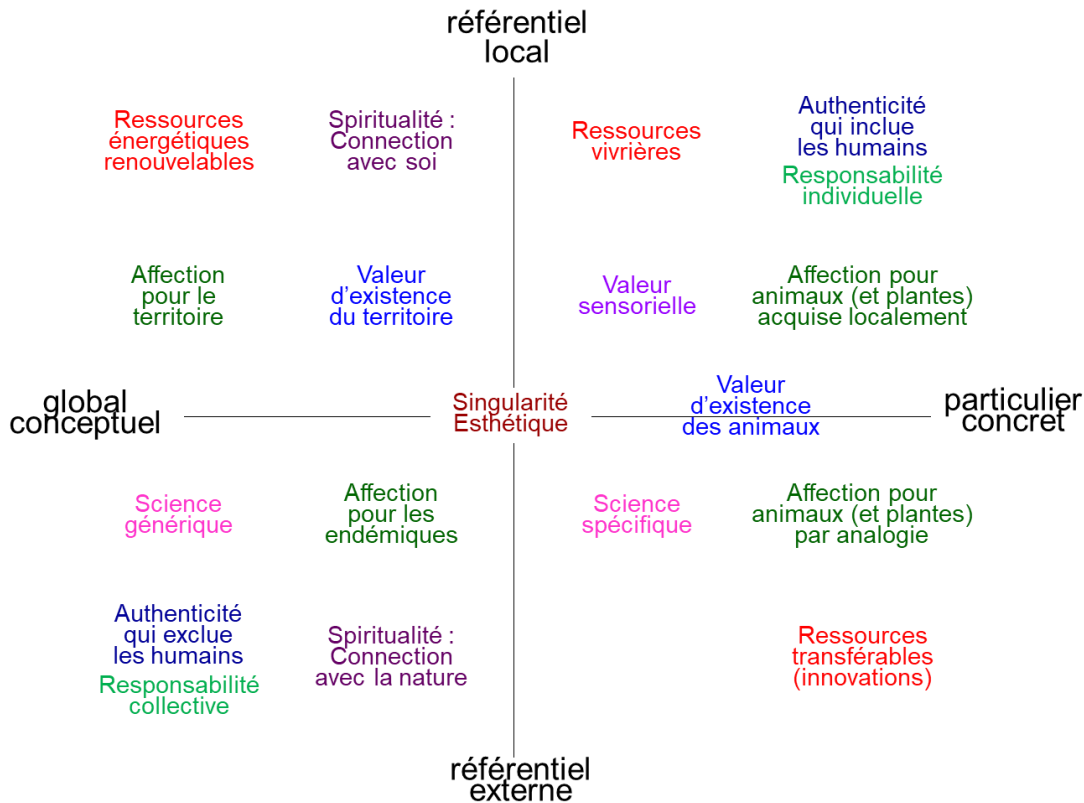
référentiel local

Ressources énergétiques renouvelables

Spiritualité : Connection avec soi

Ressources vivrières

Authenticité qui inclue les humains

Responsabilité individuelle

Affection pour le territoire

Valeur d'existence du territoire

Valeur sensorielle

Affection pour animaux (et plantes) acquise localement

global conceptuel

Singularité Esthétique

Valeur d'existence des animaux

particulier concret

Science générique

Affection pour les endémiques

Science spécifique

Affection pour animaux (et plantes) par analogie

Authenticité qui exclue les humains

Responsabilité collective

Spiritualité : Connection avec la nature

Ressources transférables (innovations)

référentiel externe